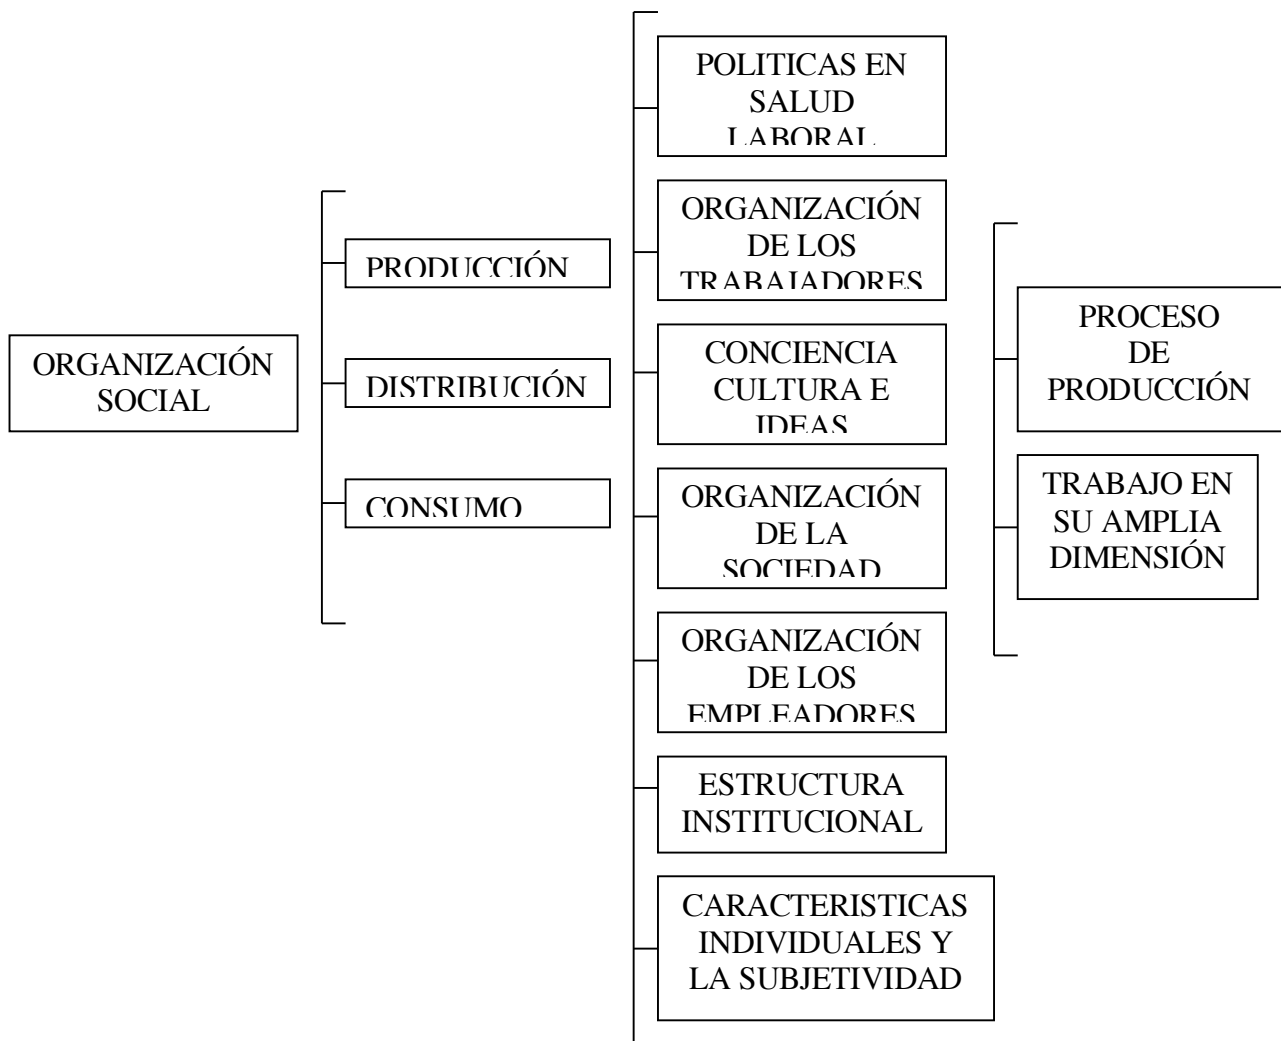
ORGANIZACIÓN SOCIAL

PRODUCCIÓN

DISTRIBUCIÓN

CONSUMO

POLITICAS EN SALUD LABORAL

ORGANIZACIÓN DE LOS TRABAJADORES

CONCIENCIA CULTURA E IDEAS

ORGANIZACIÓN DE LA SOCIEDAD

ORGANIZACIÓN DE LOS EMPLEADORES

ESTRUCTURA INSTITUCIONAL

CARACTERISTICAS INDIVIDUALES Y LA SUBJETIVIDAD

PROCESO DE PRODUCCIÓN

TRABAJO EN SU AMPLIA DIMENSIÓN